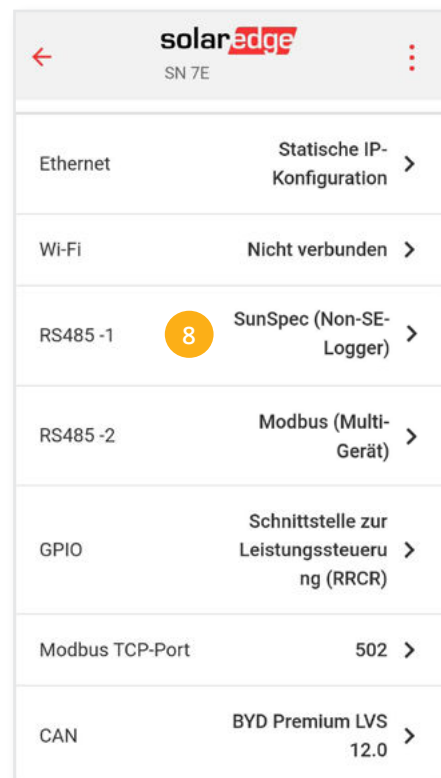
solaredge
SN 7E

Ethernet
Statische IP-Konfiguration

Wi-Fi
Nicht verbunden

RS485 -1
8
SunSpec (Non-SE-Logger)

RS485 -2
Modbus (Multi-Gerät)

GPIO
Schnittstelle zur Leistungssteuerung (RRCR)

Modbus TCP-Port
502

CAN
BYD Premium LVS 12.0